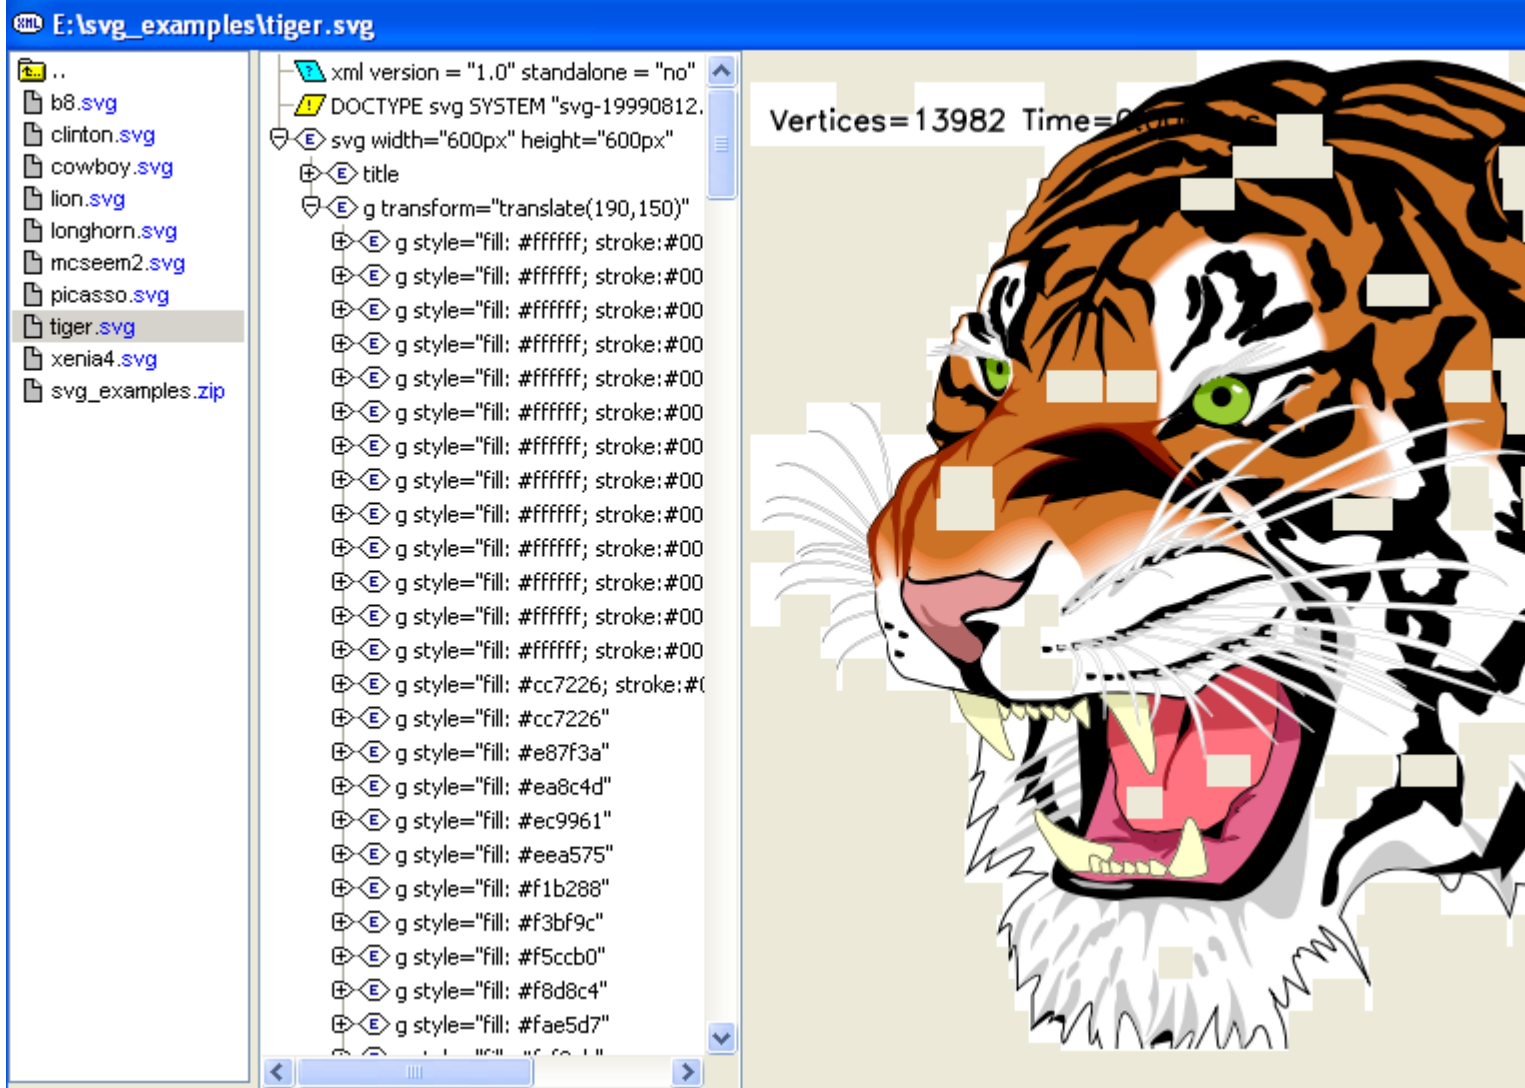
E:\svg_examples\tiger.svg

..
b8.svg
clinton.svg
cowboy.svg
lion.svg
longhorn.svg
mcseem2.svg
picasso.svg
tiger.svg
xenia4.svg
svg_examples.zip

xml version = "1.0" standalone = "no"
DOCTYPE svg SYSTEM "svg-19990812.
svg width="600px" height="600px"
title
g transform="translate(190,150)"
g style="fill: #ffffff; stroke:#00
g style="fill: #ffffff; stroke:#00
g style="fill: #ffffff; stroke:#00
g style="fill: #ffffff; stroke:#00
g style="fill: #ffffff; stroke:#00
g style="fill: #ffffff; stroke:#00
g style="fill: #ffffff; stroke:#00
g style="fill: #ffffff; stroke:#00
g style="fill: #ffffff; stroke:#00
g style="fill: #ffffff; stroke:#00
g style="fill: #ffffff; stroke:#00
g style="fill: #ffffff; stroke:#00
g style="fill: #ffffff; stroke:#00
g style="fill: #cc7226; stroke:#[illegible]
g style="fill: #cc7226"
g style="fill: #e87f3a"
g style="fill: #ea8c4d"
g style="fill: #ec9961"
g style="fill: #eea575"
g style="fill: #f1b288"
g style="fill: #f3bf9c"
g style="fill: #f5ccb0"
g style="fill: #f8d8c4"
g style="fill: #fae5d7"
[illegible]

Vertices=13982 Time=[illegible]